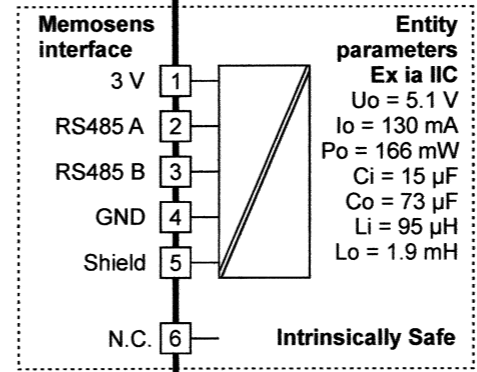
Memosens interface

3 V 1

RS485 A 2

RS485 B 3

GND 4

Shield 5

N.C. 6

Entity parameters
Ex ia IIC
Uo = 5.1 V
Io = 130 mA
Po = 166 mW
Ci = 15 µF
Co = 73 µF
Li = 95 µH
Lo = 1.9 mH

Intrinsically Safe